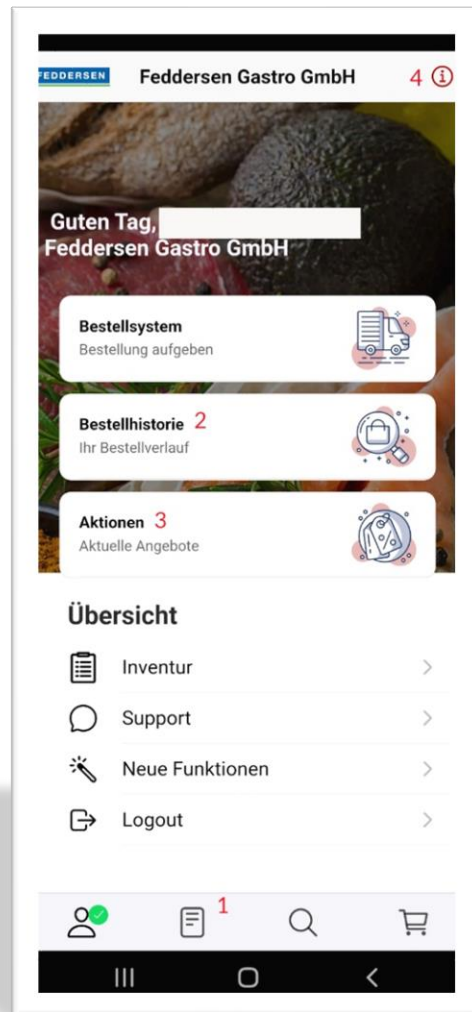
FEDDERSEN Feddersen Gastro GmbH 4

Guten Tag,
Feddersen Gastro GmbH

Bestellsystem
Bestellung aufgeben

Bestellhistorie 2
Ihr Bestellverlauf

Aktionen 3
Aktuelle Angebote

Übersicht

Inventur

Support

Neue Funktionen

Logout

1